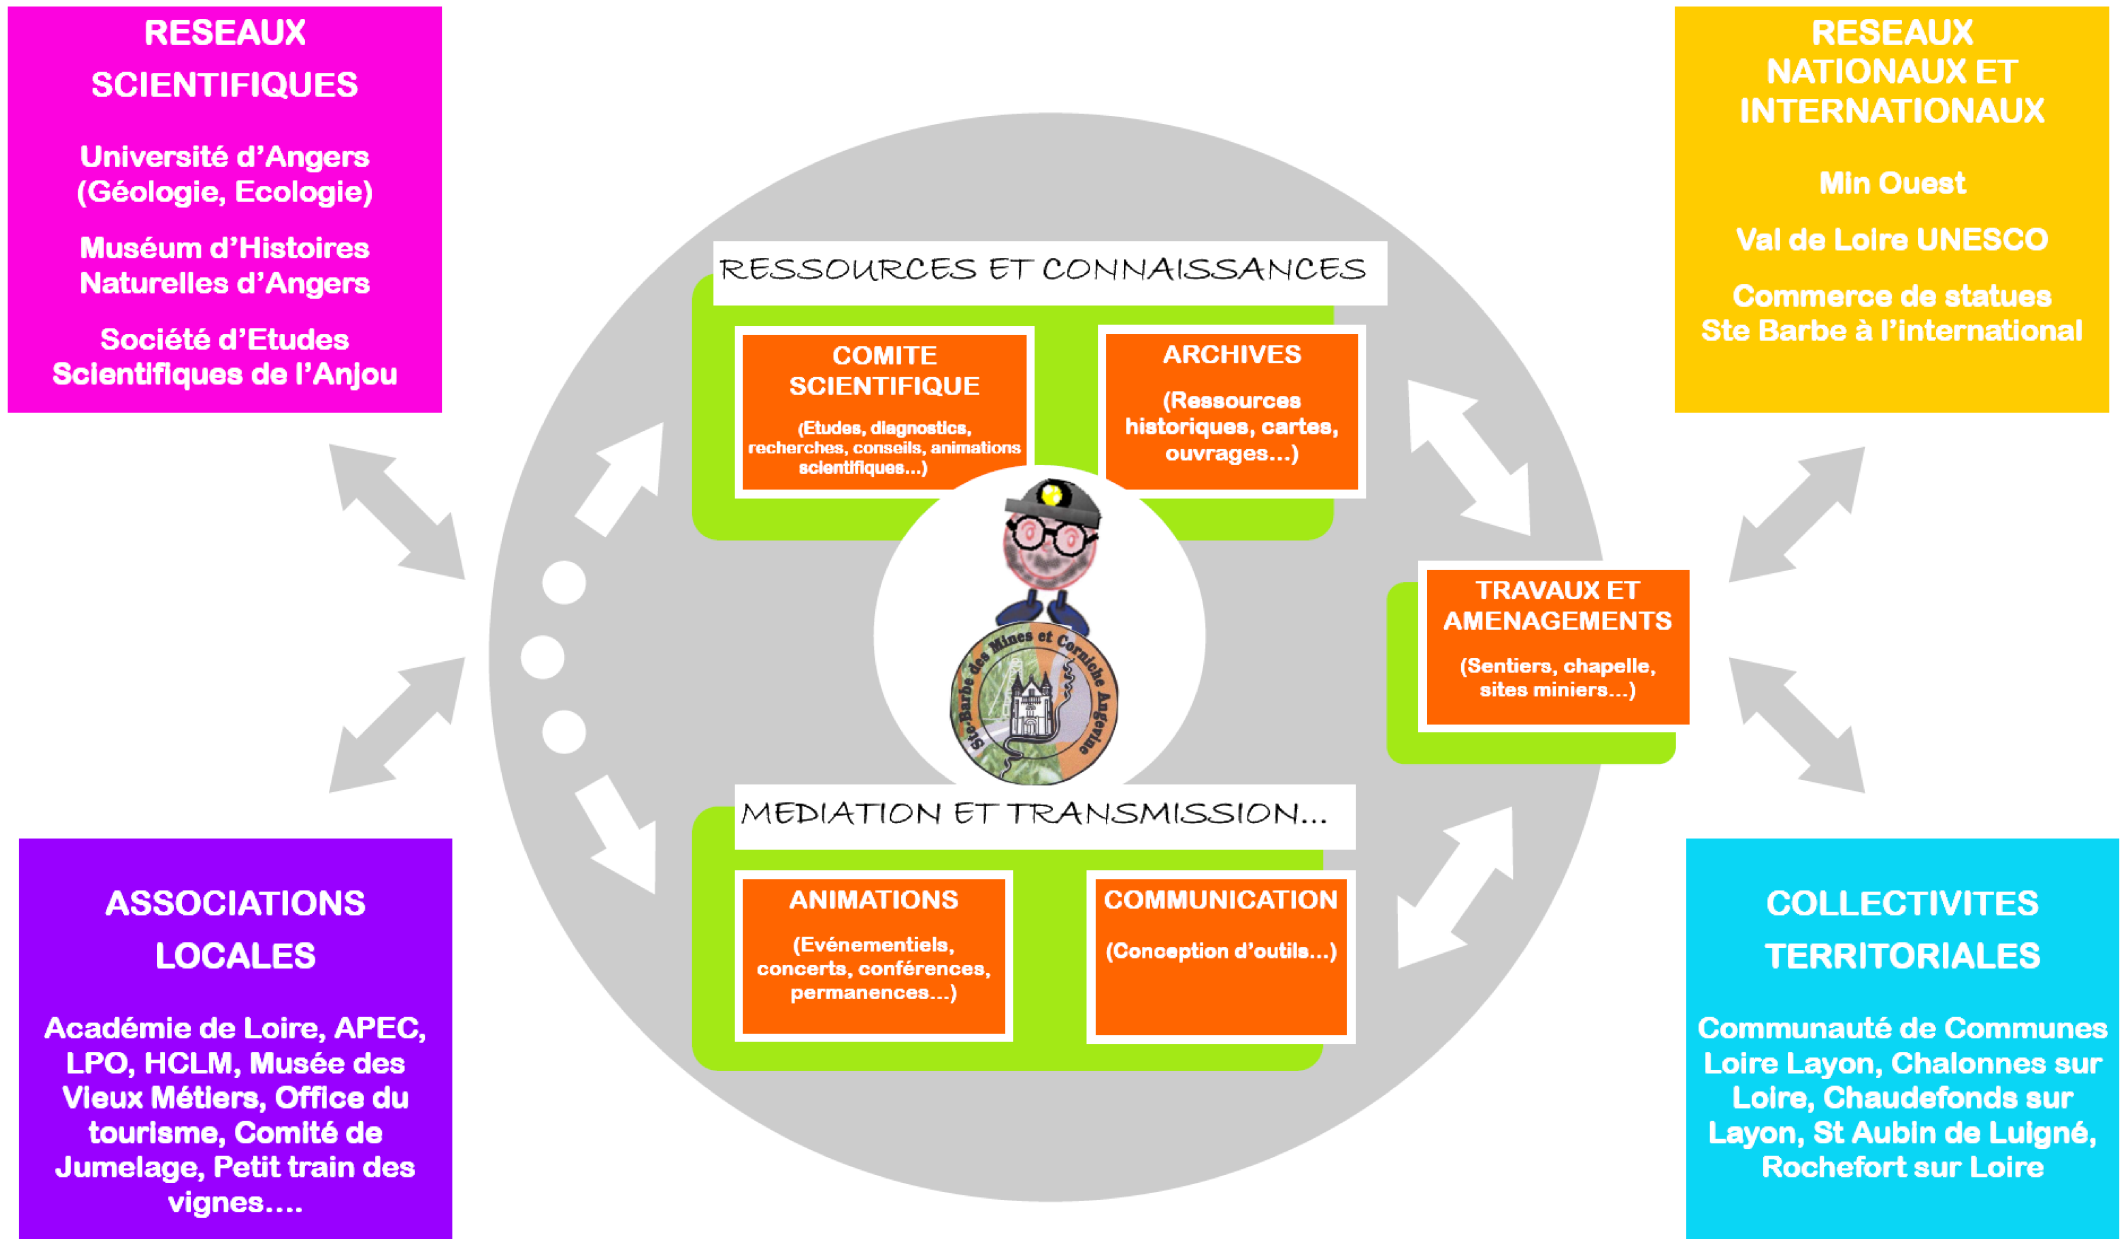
RESEAUX SCIENTIFIQUES

Université d'Angers (Géologie, Ecologie)

Muséum d'Histoires Naturelles d'Angers

Société d'Etudes Scientifiques de l'Anjou

RESEAUX NATIONAUX ET INTERNATIONAUX

Min Ouest

Val de Loire UNESCO

Commerce de statues Ste Barbe à l'international

RESSOURCES ET CONNAISSANCES

COMITE SCIENTIFIQUE

(Etudes, diagnostics, recherches, conseils, animations scientifiques…)

ARCHIVES

(Ressources historiques, cartes, ouvrages…)

Ste-Barbe des Mines et Corniche Angevine

TRAVAUX ET AMENAGEMENTS

(Sentiers, chapelle, sites miniers…)

MEDIATION ET TRANSMISSION…

ANIMATIONS

(Evénementiels, concerts, conférences, permanences…)

COMMUNICATION

(Conception d'outils…)

ASSOCIATIONS LOCALES

Académie de Loire, APEC, LPO, HCLM, Musée des Vieux Métiers, Office du tourisme, Comité de Jumelage, Petit train des vignes….

COLLECTIVITES TERRITORIALES

Communauté de Communes Loire Layon, Chalonnes sur Loire, Chaudefonds sur Layon, St Aubin de Luigné, Rochefort sur Loire